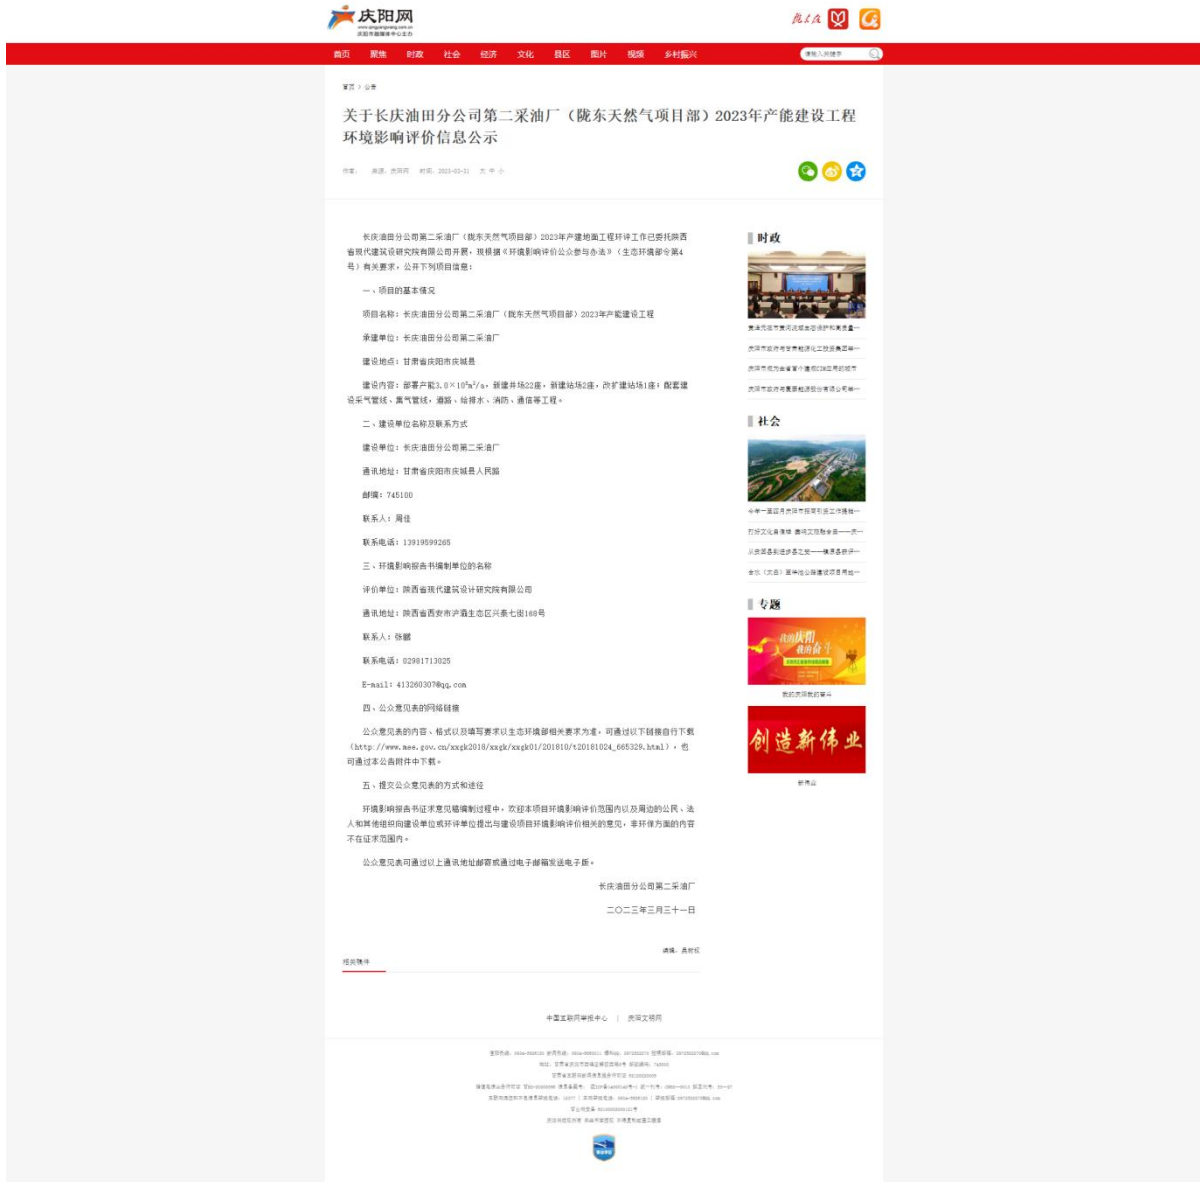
庆阳网

首页 聚焦 时政 社会 经济 文化 县区 图片 视频 乡村振兴

请输入关键字

首页 > 公告

关于长庆油田分公司第二采油厂（陇东天然气项目部）2023年产能建设工程环境影响评价信息公示

作者： 来源：庆阳网 时间：2023-03-31 大 中 小

长庆油田分公司第二采油厂（陇东天然气项目部）2023年产建地面工程环评工作已委托陕西省现代建筑设计研究院有限公司开展，现根据《环境影响评价公众参与办法》（生态环境部令第4号）有关要求，公开下列项目信息：

一、项目的基本情况

项目名称：长庆油田分公司第二采油厂（陇东天然气项目部）2023年产能建设工程

承建单位：长庆油田分公司第二采油厂

建设地点：甘肃省庆阳市庆城县

建设内容：部署产能3.0×10⁸m³/a，新建井场22座，新建站场2座，改扩建站场1座；配套建设采气管线、集气管线、道路、给排水、消防、通信等工程。

二、建设单位名称及联系方式

建设单位：长庆油田分公司第二采油厂

通讯地址：甘肃省庆阳市庆城县人民路

邮编：745100

联系人：周佳

联系电话：13919599265

三、环境影响报告书编制单位的名称

评价单位：陕西省现代建筑设计研究院有限公司

通讯地址：陕西省西安市浐灞生态区兴泰七街169号

联系人：张娜

联系电话：02981713025

E-mail：413260307@qq.com

四、公众意见表的网络链接

公众意见表的内容、格式以及填写要求以生态环境部相关要求为准，可通过以下链接自行下载（http://www.mee.gov.cn/xxgk2018/xxgk/xxgk01/201810/t20181024_665329.html），也可通过本公告附件中下载。

五、提交公众意见表的方式和途径

环境影响报告书征求意见稿编制过程中，欢迎本项目环境影响评价范围内以及周边的公民、法人和其他组织向建设单位或环评单位提出与建设项目环境影响评价相关的意见，非环保方面的内容不在征求范围内。

公众意见表可通过以上通讯地址邮寄或通过电子邮箱发送电子版。

长庆油田分公司第二采油厂

二〇二三年三月三十一日

编辑：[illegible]

相关附件

时政

社会

专题

我的庆阳我的奋斗

创造新伟业

新伟业

中国互联网举报中心 | 庆阳文明网